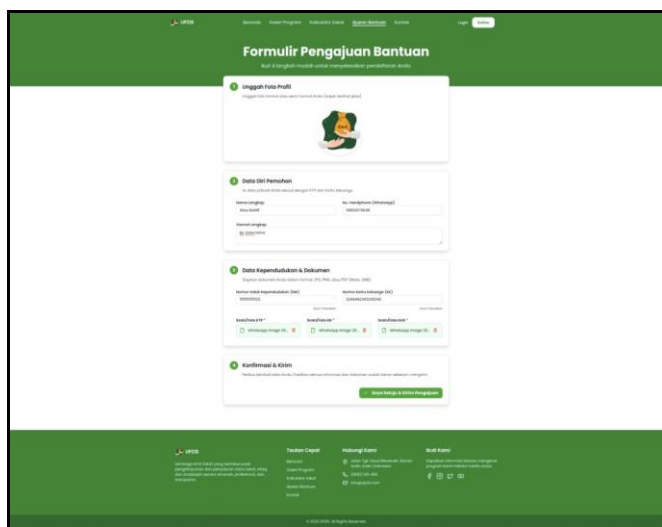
VPDS

Beranda Daftar Program Kalkulator Zakat Ajukan Bantuan Kontak

Login Daftar

Formulir Pengajuan Bantuan

Ikuti 4 langkah mudah untuk menyelesaikan pendaftaran Anda

1 Unggah Foto Profil

Unggah foto formal atau semi-formal Anda (wajah terlihat jelas)

2 Data Diri Pemohon

Isi data pribadi Anda sesuai dengan KTP dan Kartu Keluarga

Nama Lengkap
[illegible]

No. Handphone (WhatsApp)
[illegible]

Alamat Lengkap
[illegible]

3 Data Kependudukan & Dokumen

Siapkan dokumen Anda dalam format JPG, PNG, atau PDF (Maks. 2MB)

Nomor Induk Kependudukan (NIK)
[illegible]

Nomor Kartu Keluarga (KK)
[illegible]

Scan/Foto KTP *
WhatsApp Image 20...

Scan/Foto KK *
WhatsApp Image 20...

Scan/Foto SKTM *
WhatsApp Image 20...

4 Konfirmasi & Kirim

Periksa kembali data Anda. Pastikan semua informasi dan dokumen sudah benar sebelum mengirim.

Saya Setuju & Kirim Pengajuan

VPDS

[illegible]

Tautan Cepat
Beranda
Daftar Program
Kalkulator Zakat
Ajukan Bantuan
Kontak

Hubungi Kami
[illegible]
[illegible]
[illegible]

Ikuti Kami
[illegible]

© 2025 VPDS. All Rights Reserved.